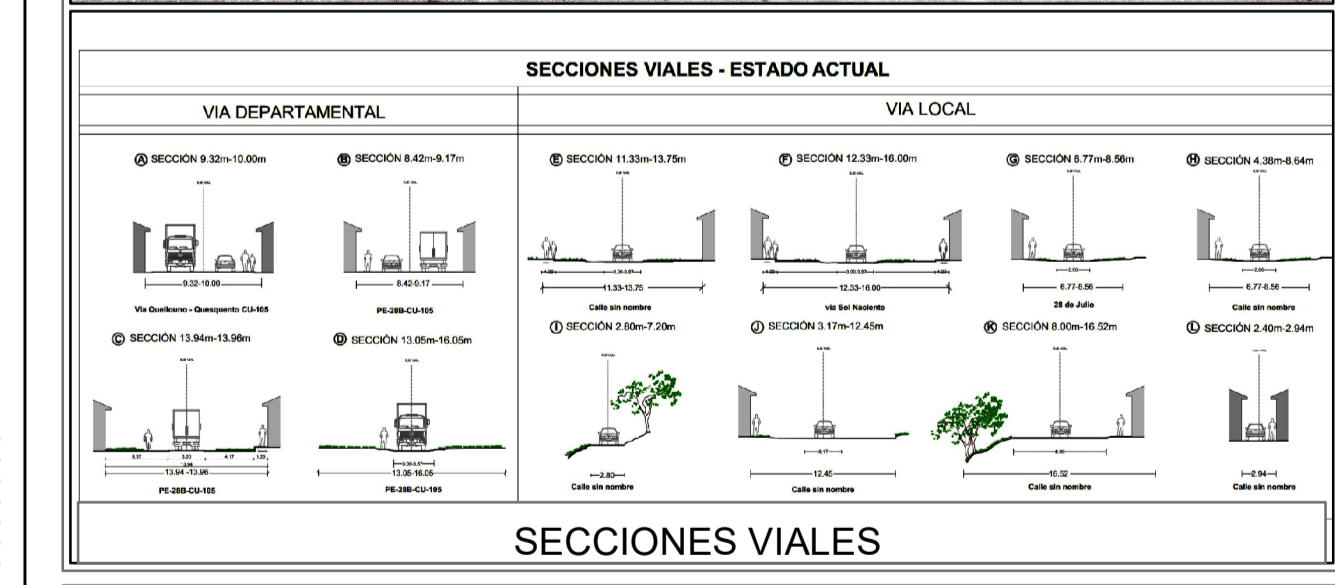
SECCIONES VIALES - ESTADO ACTUAL

VIA DEPARTAMENTAL

VIA LOCAL

Ⓐ SECCIÓN 9.32m-10.00m

9.32-10.00

Via Quellouno - Quesquento CU-105

Ⓑ SECCIÓN 8.42m-9.17m

8.42-9.17

PE-28B-CU-105

Ⓒ SECCIÓN 13.94m-13.96m

13.94-13.96

PE-28B-CU-105

Ⓓ SECCIÓN 13.05m-16.05m

13.05-16.05

PE-28B-CU-105

Ⓔ SECCIÓN 11.33m-13.75m

11.33-13.75

Calle sin nombre

Ⓕ SECCIÓN 12.33m-16.00m

12.33-16.00

via Sol Naciente

Ⓖ SECCIÓN 6.77m-8.56m

6.77-8.56

28 de Julio

Ⓗ SECCIÓN 4.38m-8.64m

6.77-8.56

Calle sin nombre

Ⓘ SECCIÓN 2.80m-7.20m

2.80

Calle sin nombre

Ⓙ SECCIÓN 3.17m-12.45m

12.45

Calle sin nombre

Ⓚ SECCIÓN 8.00m-16.52m

16.52

Calle sin nombre

Ⓛ SECCIÓN 2.40m-2.94m

2.94

Calle sin nombre

SECCIONES VIALES